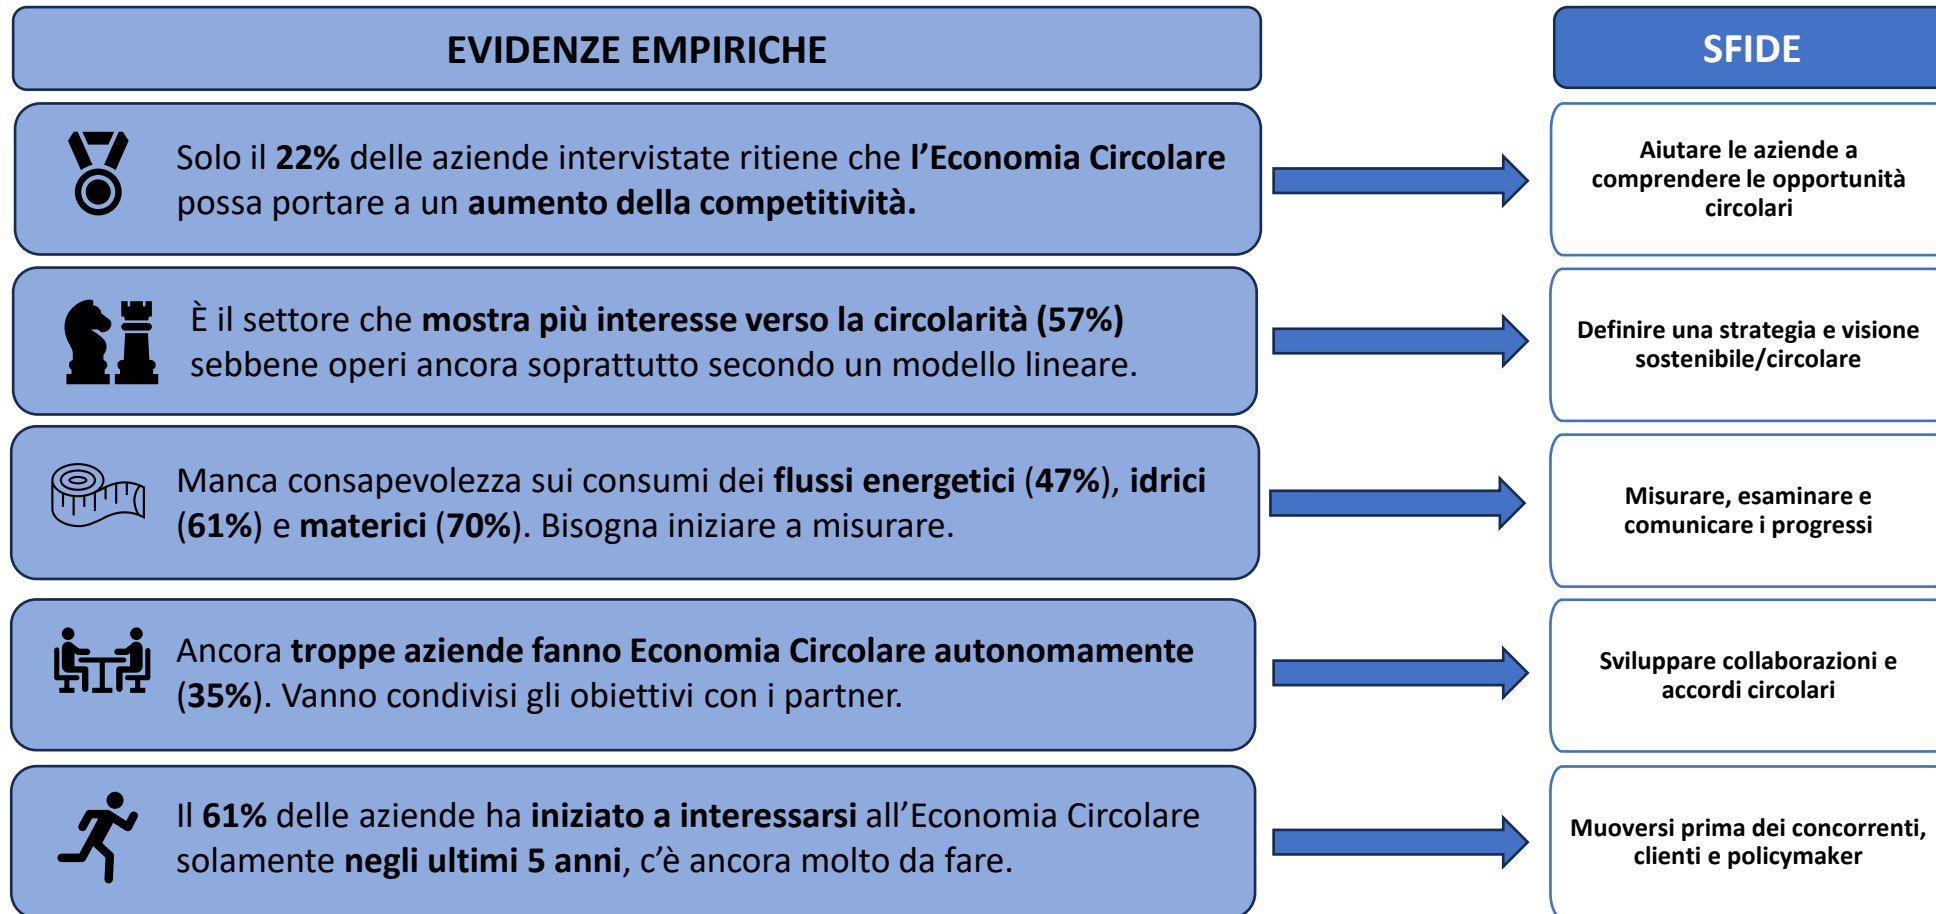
EVIDENZE EMPIRICHE

Solo il 22% delle aziende intervistate ritiene che l'Economia Circolare possa portare a un aumento della competitività.

È il settore che mostra più interesse verso la circolarità (57%) sebbene operi ancora soprattutto secondo un modello lineare.

Manca consapevolezza sui consumi dei flussi energetici (47%), idrici (61%) e materici (70%). Bisogna iniziare a misurare.

Ancora troppe aziende fanno Economia Circolare autonomamente (35%). Vanno condivisi gli obiettivi con i partner.

Il 61% delle aziende ha iniziato a interessarsi all'Economia Circolare solamente negli ultimi 5 anni, c'è ancora molto da fare.

SFIDE

Aiutare le aziende a comprendere le opportunità circolari

Definire una strategia e visione sostenibile/circolare

Misurare, esaminare e comunicare i progressi

Sviluppare collaborazioni e accordi circolari

Muoversi prima dei concorrenti, clienti e policymaker